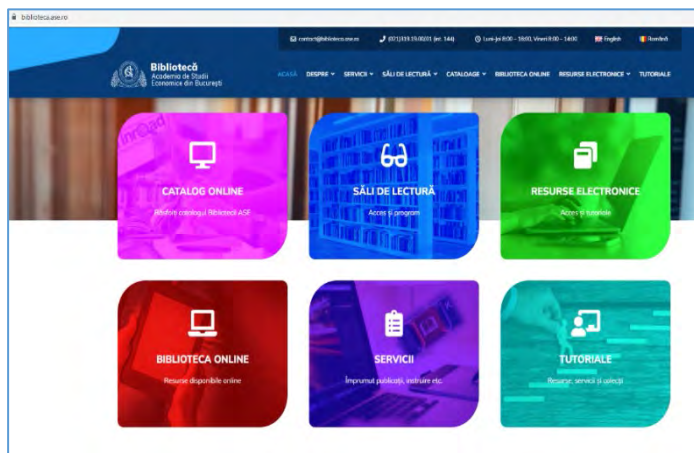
biblioteca.ase.ro

contact@biblioteca.ase.ro (021)319.19.00/01 (int. 144) Luni-Joi 8:00 - 18:00, Vineri 8:00 - 14:00 English Română

Bibliotecă
Academia de Studii Economice din București

ACASĂ DESPRE SERVICII SĂLI DE LECTURĂ CATALOAGE BIBLIOTECA ONLINE RESURSE ELECTRONICE TUTORIALE

CATALOG ONLINE
Răsfoiți catalogul Bibliotecii ASE

SĂLI DE LECTURĂ
Acces și program

RESURSE ELECTRONICE
Acces și tutoriale

BIBLIOTECA ONLINE
Resurse disponibile online

SERVICII
Împrumut publicații, instruire etc.

TUTORIALE
Resurse, servicii și colecții